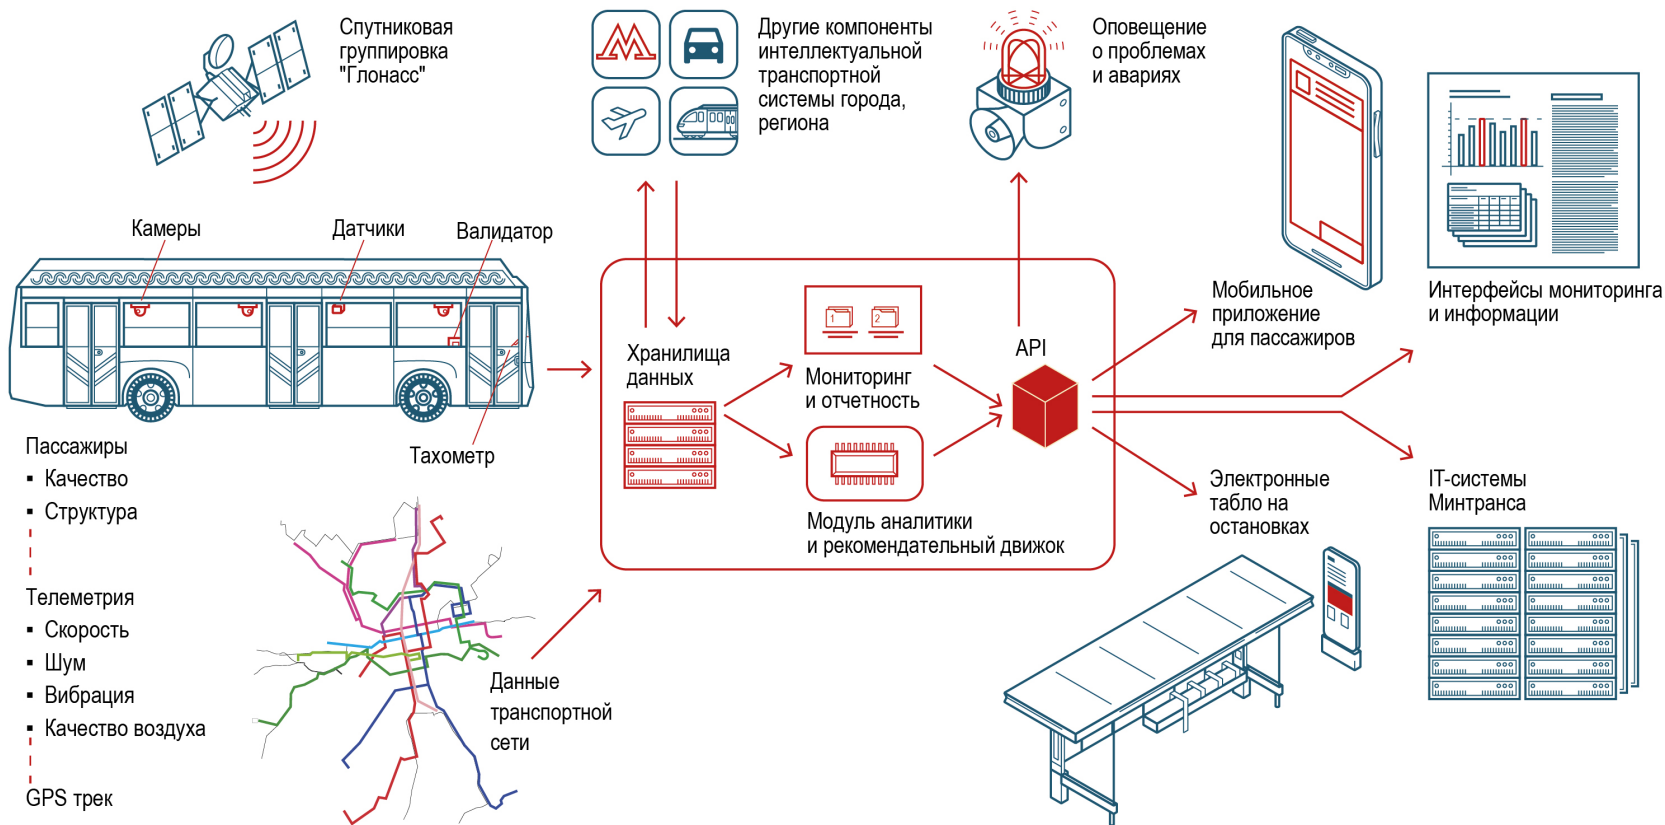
Спутниковая группировка "Глонасс"

Другие компоненты интеллектуальной транспортной системы города, региона

Оповещение о проблемах и авариях

Камеры

Датчики

Валидатор

Тахометр

Пассажиры
▪ Качество
▪ Структура

Телеметрия
▪ Скорость
▪ Шум
▪ Вибрация
▪ Качество воздуха

GPS трек

Данные транспортной сети

Хранилища данных

1
2

Мониторинг и отчетность

Модуль аналитики и рекомендательный движок

API

Мобильное приложение для пассажиров

Интерфейсы мониторинга и информации

IT-системы Минтранса

Электронные табло на остановках